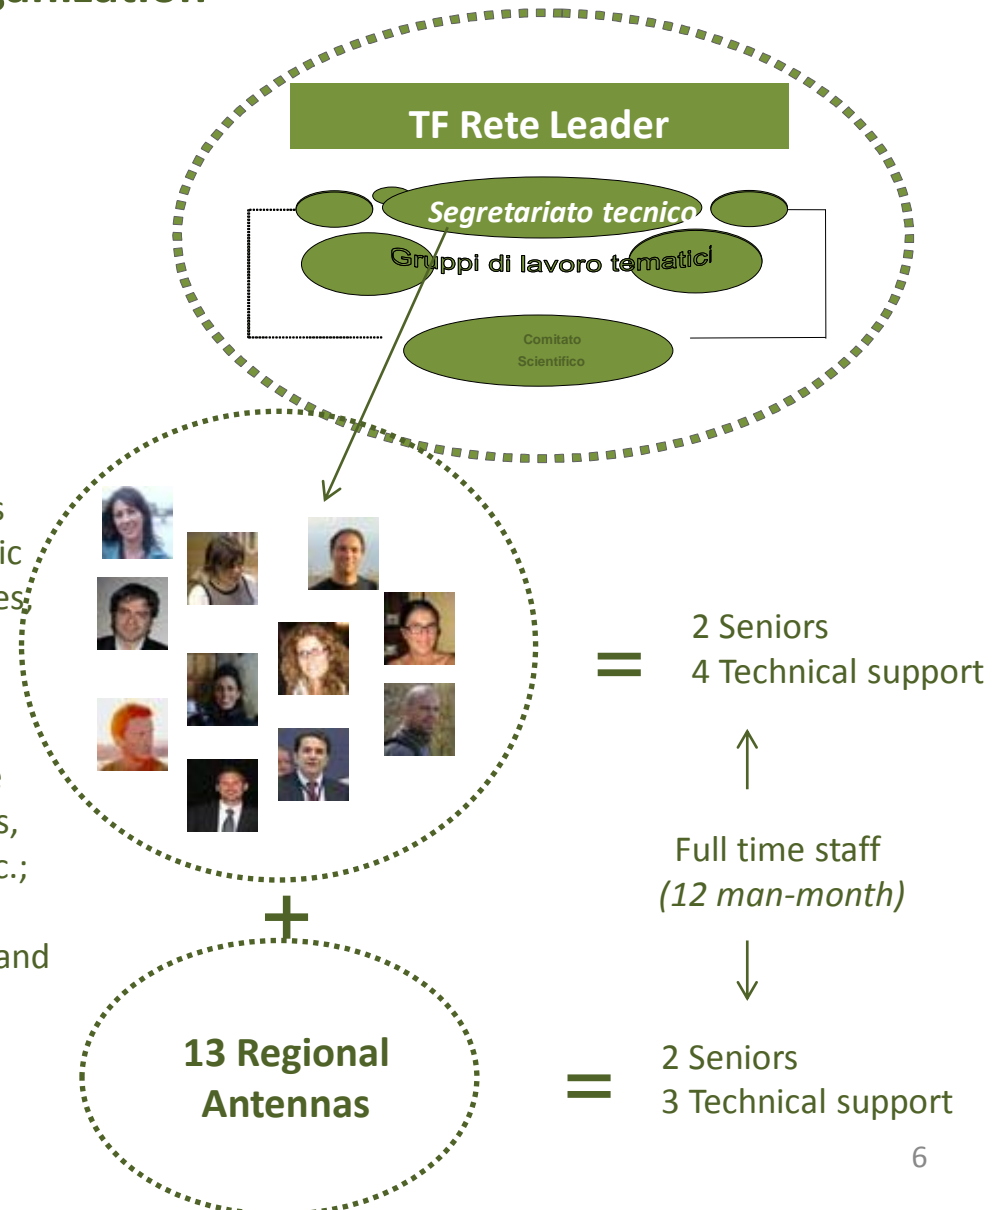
TF Rete Leader

Segretariato tecnico

Gruppi di lavoro tematici

Comitato Scientifico

s
ic
es

s,
c.;
and

=

2 Seniors
4 Technical support

Full time staff
(12 man-month)

+

13 Regional Antennas

=

2 Seniors
3 Technical support

6